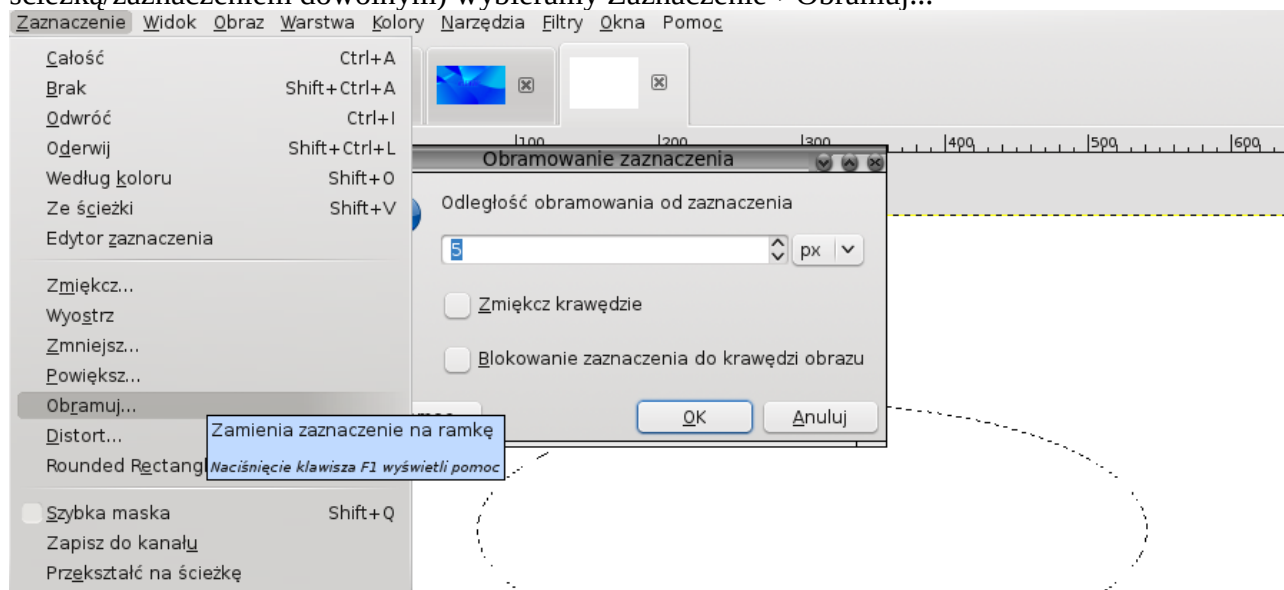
ścieżką zaznaczeniem dowolnym) wybieramy Zaznaczenie > Obramuj...

Zaznaczenie Widok Obraz Warstwa Kolory Narzędzia Filtry Okna Pomoc

Całość Ctrl+A
Brak Shift+Ctrl+A
Odwróć Ctrl+I
Oderwij Shift+Ctrl+L
Według koloru Shift+O
Ze ścieżki Shift+V
Edytor zaznaczenia
Zmiękcz...
Wyostrz
Zmniejsz...
Powiększ...
Obramuj...
Distort...
Rounded Rectang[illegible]
Szybka maska Shift+Q
Zapisz do kanału
Przekształć na ścieżkę

Zamienia zaznaczenie na ramkę
Naciśnięcie klawisza F1 wyświetli pomoc

100 200 300 400 500 600

Obramowanie zaznaczenia

Odległość obramowania od zaznaczenia

5 px

Zmiękcz krawędzie

Blokowanie zaznaczenia do krawędzi obrazu

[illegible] OK Anuluj